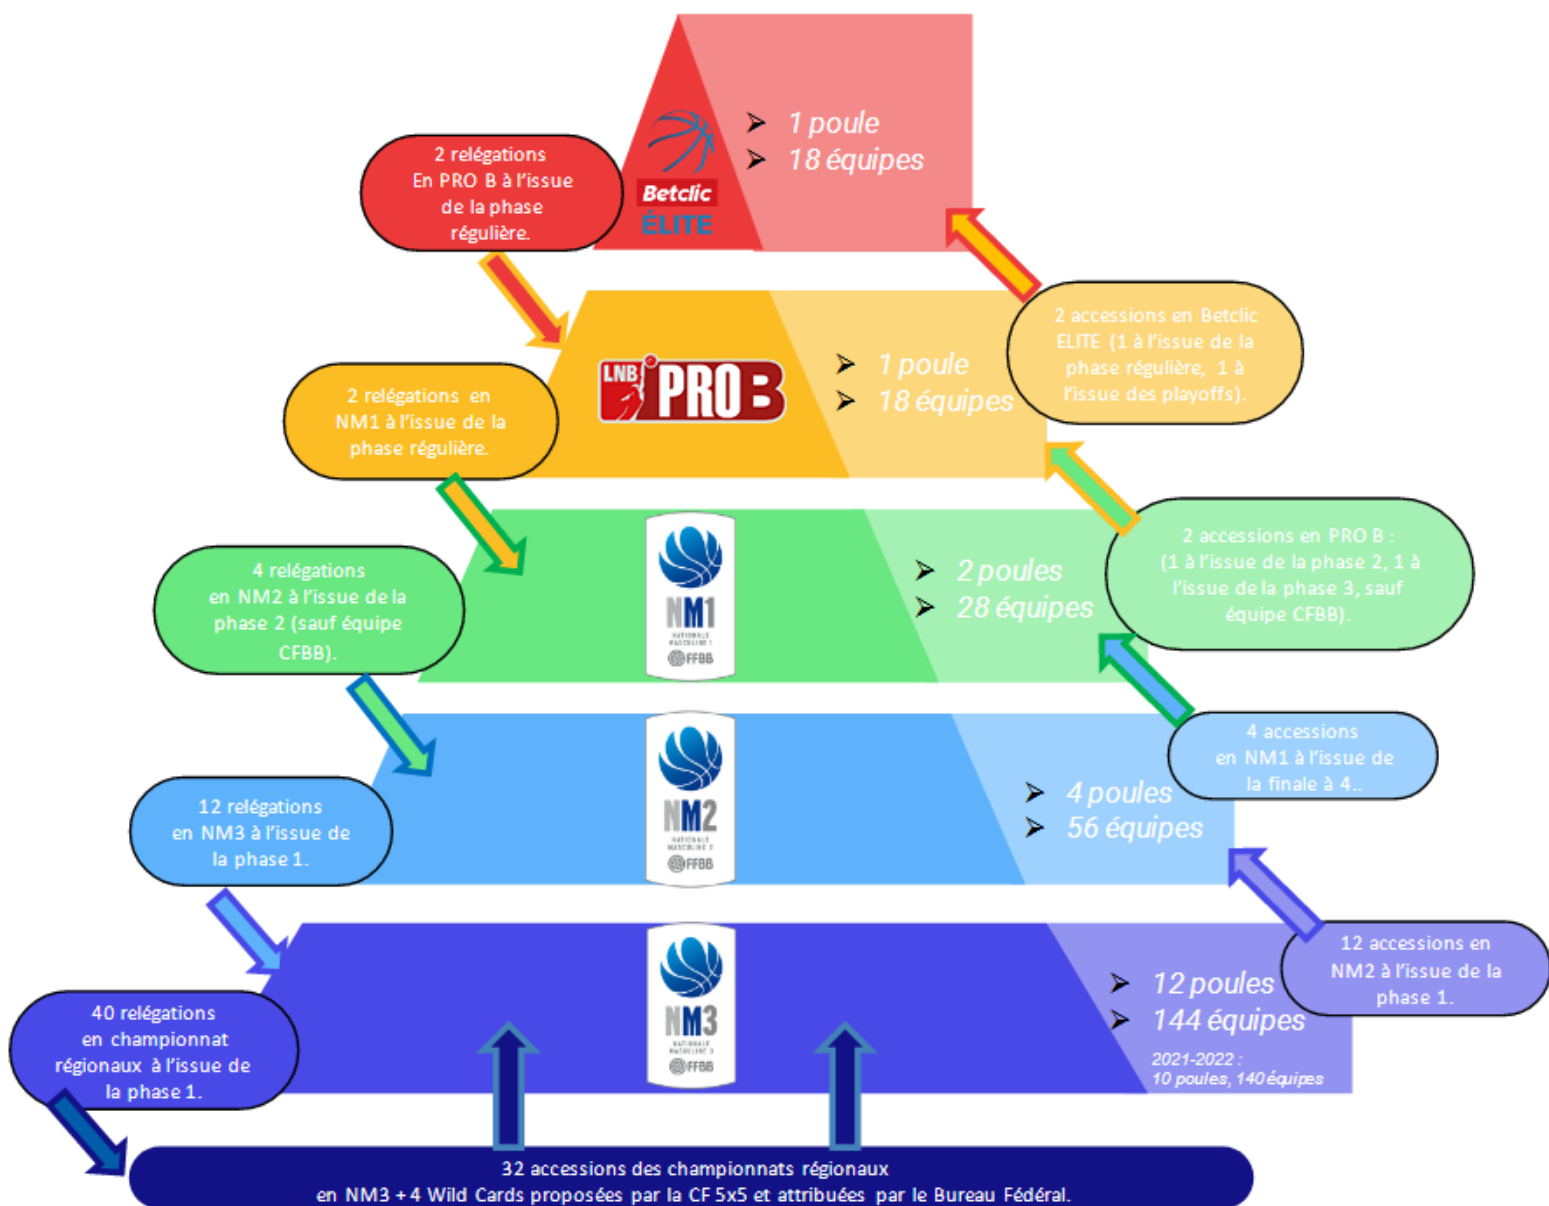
Betclic ÉLITE

1 poule
18 équipes

2 relégations En PRO B à l'issue de la phase régulière.

LNB PRO B

1 poule
18 équipes

2 accessions en Betclic ELITE (1 à l'issue de la phase régulière, 1 à l'issue des playoffs).

2 relégations en NM1 à l'issue de la phase régulière.

NM1
FFBB

2 poules
28 équipes

2 accessions en PRO B : (1 à l'issue de la phase 2, 1 à l'issue de la phase 3, sauf équipe CFBB).

4 relégations en NM2 à l'issue de la phase 2 (sauf équipe CFBB).

NM2
FFBB

4 poules
56 équipes

4 accessions en NM1 à l'issue de la finale à 4..

12 relégations en NM3 à l'issue de la phase 1.

NM3
FFBB

12 poules
144 équipes
2021-2022 : 10 poules, 140 équipes

12 accessions en NM2 à l'issue de la phase 1.

40 relégations en championnat régionaux à l'issue de la phase 1.

32 accessions des championnats régionaux en NM3 + 4 Wild Cards proposées par la CF 5x5 et attribuées par le Bureau Fédéral.